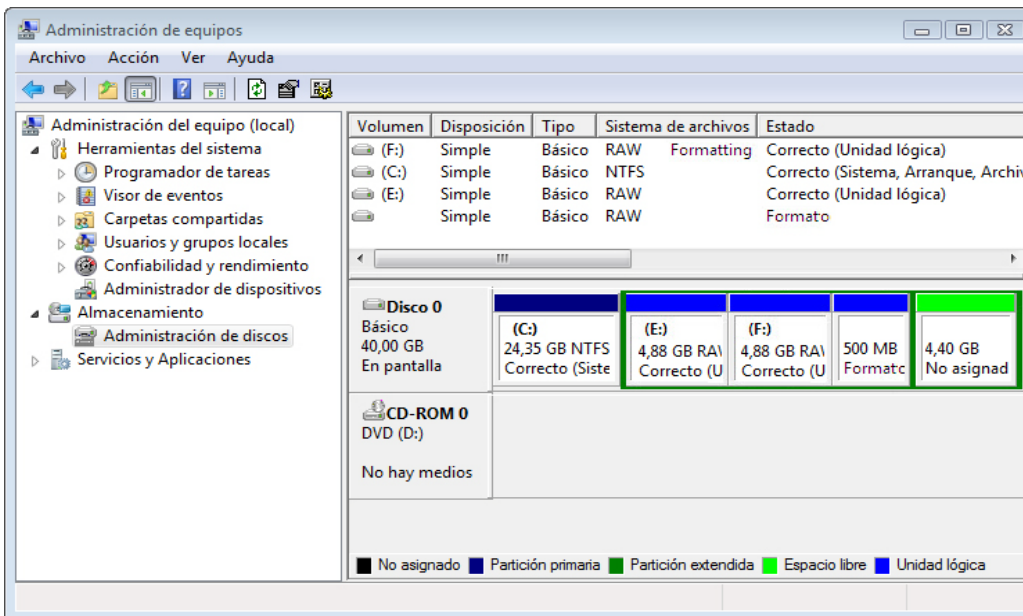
Administración de equipos

Archivo Acción Ver Ayuda

Administración del equipo (local)
Herramientas del sistema
Programador de tareas
Visor de eventos
Carpetas compartidas
Usuarios y grupos locales
Confiabilidad y rendimiento
Administrador de dispositivos
Almacenamiento
Administración de discos
Servicios y Aplicaciones

| Volumen | Disposición | Tipo | Sistema de archivos | Estado |
|---|---|---|---|---|
| (F:) | Simple | Básico | RAW Formatting | Correcto (Unidad lógica) |
| (C:) | Simple | Básico | NTFS | Correcto (Sistema, Arranque, Archiv |
| (E:) | Simple | Básico | RAW | Correcto (Unidad lógica) |
| | Simple | Básico | RAW | Formato |

Disco 0
Básico
40,00 GB
En pantalla

(C:)
24,35 GB NTFS
Correcto (Siste

(E:)
4,88 GB RAV
Correcto (U

(F:)
4,88 GB RAV
Correcto (U

500 MB
Formato

4,40 GB
No asignad

CD-ROM 0
DVD (D:)

No hay medios

No asignado Partición primaria Partición extendida Espacio libre Unidad lógica